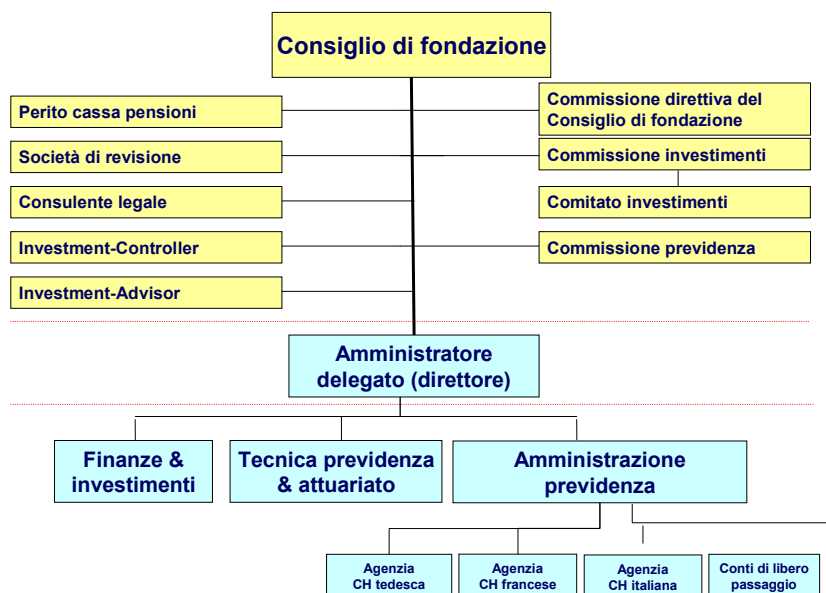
Consiglio di fondazione

Perito cassa pensioni

Società di revisione

Consulente legale

Investment-Controller

Investment-Advisor

Commissione direttiva del Consiglio di fondazione

Commissione investimenti

Comitato investimenti

Commissione previdenza

Amministratore delegato (direttore)

Finanze & investimenti

Tecnica previdenza & attuariato

Amministrazione previdenza

Agenzia CH tedesca

Agenzia CH francese

Agenzia CH italiana

Conti di libero passaggio